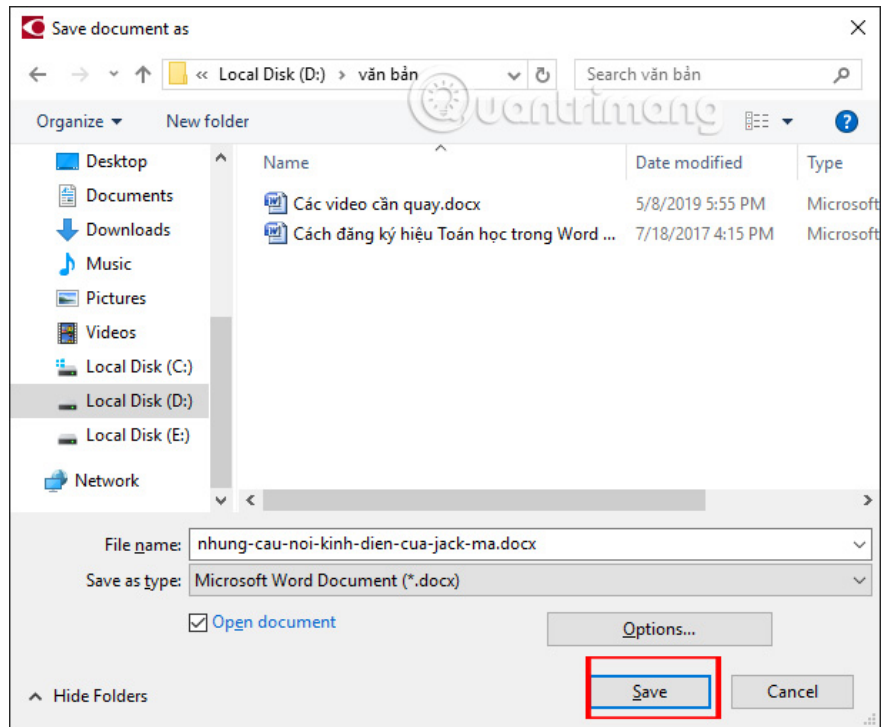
Save document as

« Local Disk (D:) › văn bản

Search văn bản

Organize ▾ New folder

Quantrimang

Desktop
Documents
Downloads
Music
Pictures
Videos
Local Disk (C:)
Local Disk (D:)
Local Disk (E:)
Network

| Name | Date modified | Type |
|---|---|---|
| Các video cần quay.docx | 5/8/2019 5:55 PM | Microsoft |
| Cách đăng ký hiệu Toán học trong Word ... | 7/18/2017 4:15 PM | Microsoft |

File name: nhung-cau-noi-kinh-dien-cua-jack-ma.docx

Save as type: Microsoft Word Document (*.docx)

Open document

Options...

Hide Folders

Save

Cancel